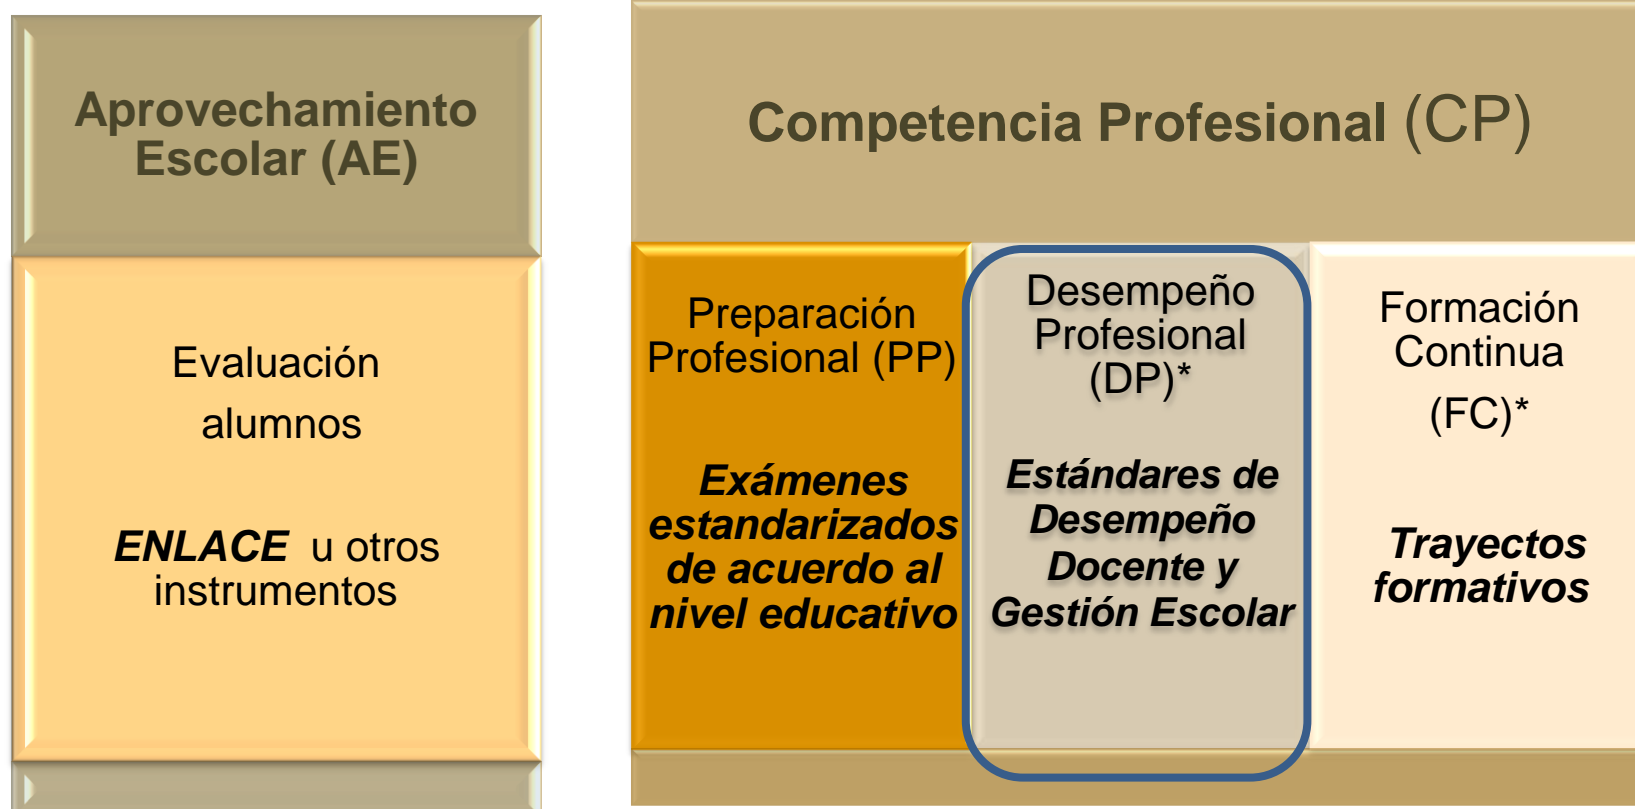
Aprovechamiento Escolar (AE)

Evaluación alumnos

***ENLACE*** u otros instrumentos

Competencia Profesional (CP)

Preparación Profesional (PP)

***Exámenes estandarizados de acuerdo al nivel educativo***

Desempeño Profesional (DP)*

***Estándares de Desempeño Docente y Gestión Escolar***

Formación Continua (FC)*

***Trayectos formativos***